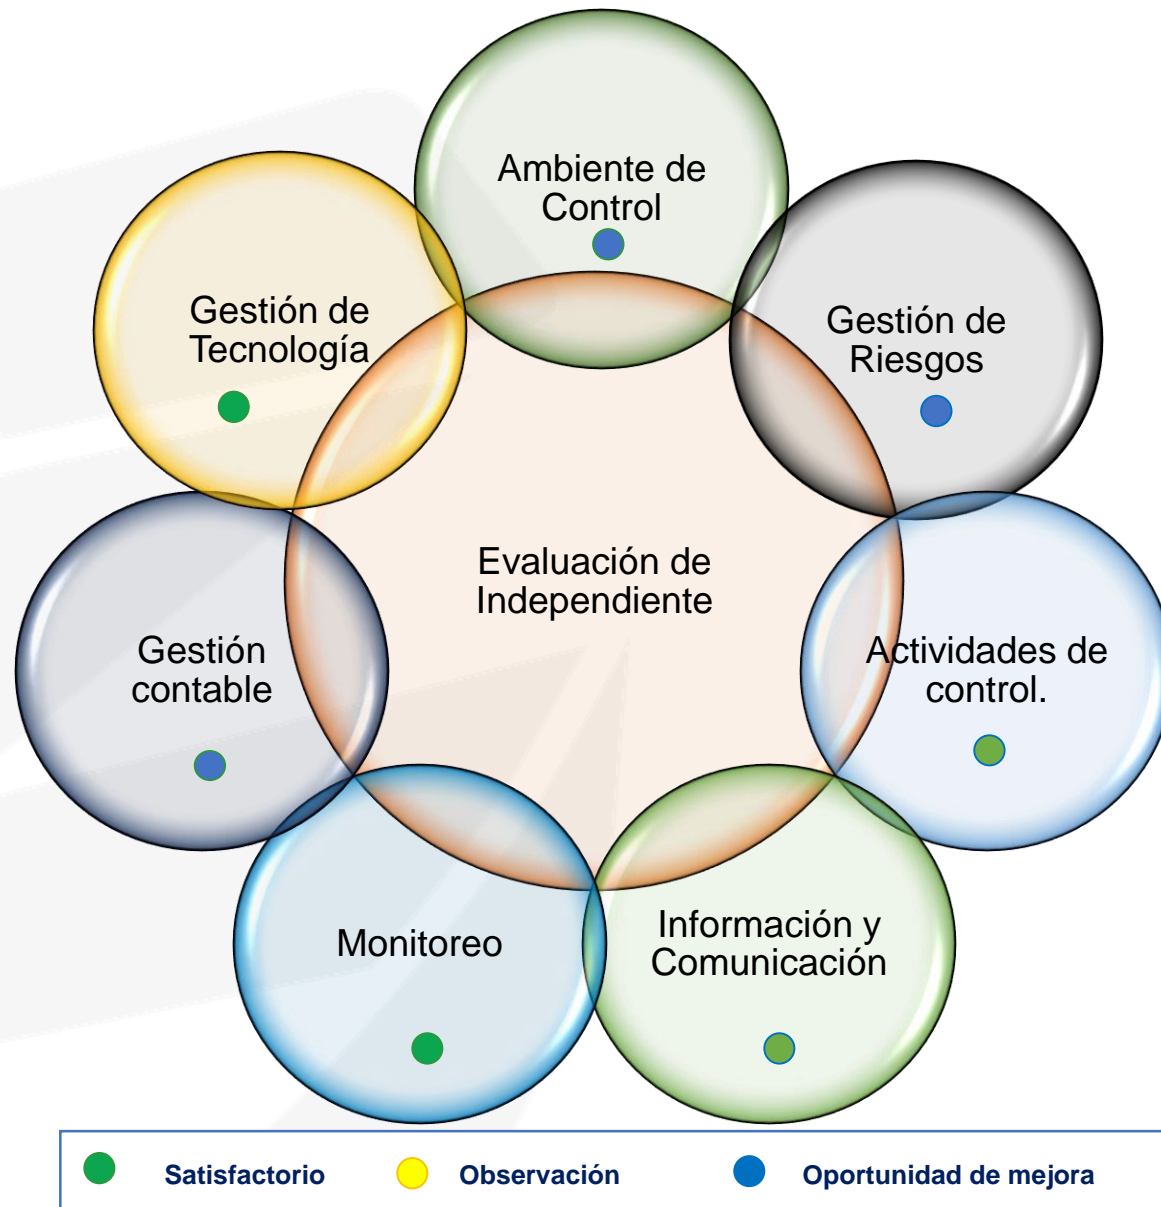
Ambiente de Control

Gestión de Tecnología

Gestión de Riesgos

Evaluación de Independiente

Gestión contable

Actividades de control.

Monitoreo

Información y Comunicación

Satisfactorio Observación Oportunidad de mejora